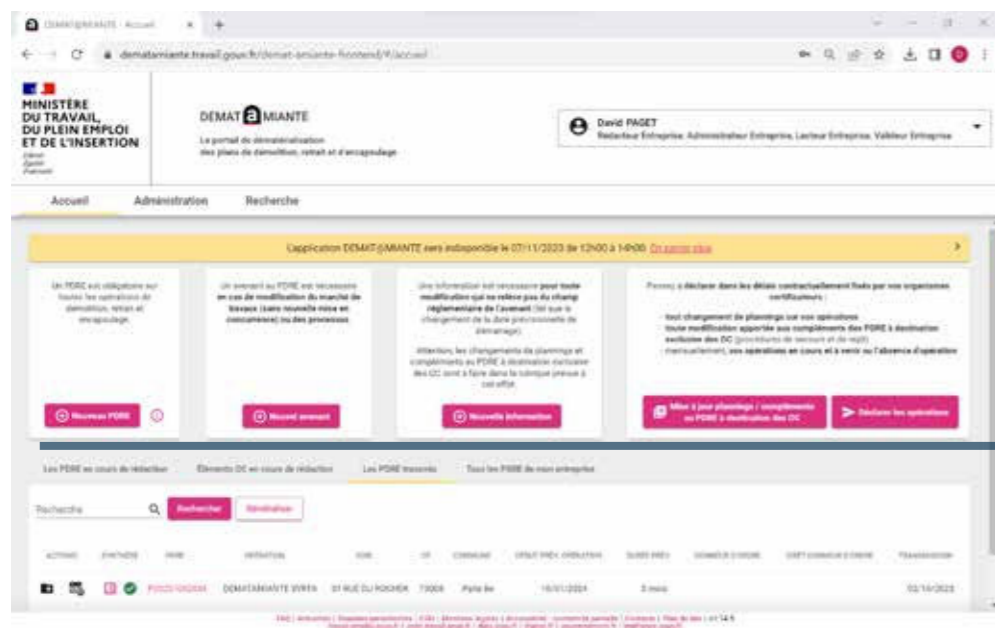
DEMAT@MIANTE - Accueil

dematamiante.travail.gouv.fr/demat-amiante-frontend/#/accueil

MINISTÈRE DU TRAVAIL, DU PLEIN EMPLOI ET DE L'INSERTION
Liberté
Égalité
Fraternité

DEMAT@MIANTE
Le portail de dématérialisation des plans de démolition, retrait et d'encapsulage

David PAGET
Rédacteur Entreprise, Administrateur Entreprise, Lecteur Entreprise, Valideur Entreprise

Accueil
Administration
Recherche

L'application DEMAT@MIANTE sera indisponible le 07/11/2023 de 12h00 à 14h00 En savoir plus

Un PDRE est obligatoire sur toutes les opérations de démolition, retrait et encapsulage.

Un avenant au PDRE est nécessaire en cas de modification du marché de travaux (sans nouvelle mise en concurrence) ou des processus.

Une information est nécessaire pour toute modification qui ne relève pas du champ réglementaire de l'avenant (tel que le changement de la durée prévisionnelle de démarrage).

Attention, les changements de planning et compléments au PDRE à destination exclusive des OC sont à faire dans la rubrique prévue à cet effet.

Pensez à déclarer dans les délais contractuellement fixés par vos organismes certificateurs :
- tout changement de planning sur vos opérations
- toute modification apportée aux compléments des PDRE à destination exclusive des OC (procédures de secours et de repli)
- mensuellement, vos opérations en cours et à venir ou l'absence d'opération

Nouveau PDRE
Nouvel avenant
Nouvelle information
Mise à jour planning / compléments au PDRE à destination des OC
Déclarer les opérations

Les PDRE en cours de rédaction
Éléments OC en cours de rédaction
Les PDRE transmis
Tous les PDRE de mon entreprise

Recherche
Rechercher
Réinitialiser

ACTIONS | STATUT | PDRE | OPÉRATION | RUE | CP | COMMUNE | DÉBUT PRÉV. OPÉRATION | DURÉE PRÉV. | NUMÉRO D'ORDRE | DÉPT DONNEUR D'ORDRE | TRANSMISSION
 | | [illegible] | DEMATAMIANTE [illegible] | 51 RUE DU ROCHER | 75008 | Paris 8e | 16/01/2024 | 3 mois | | | 02/10/2023

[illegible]